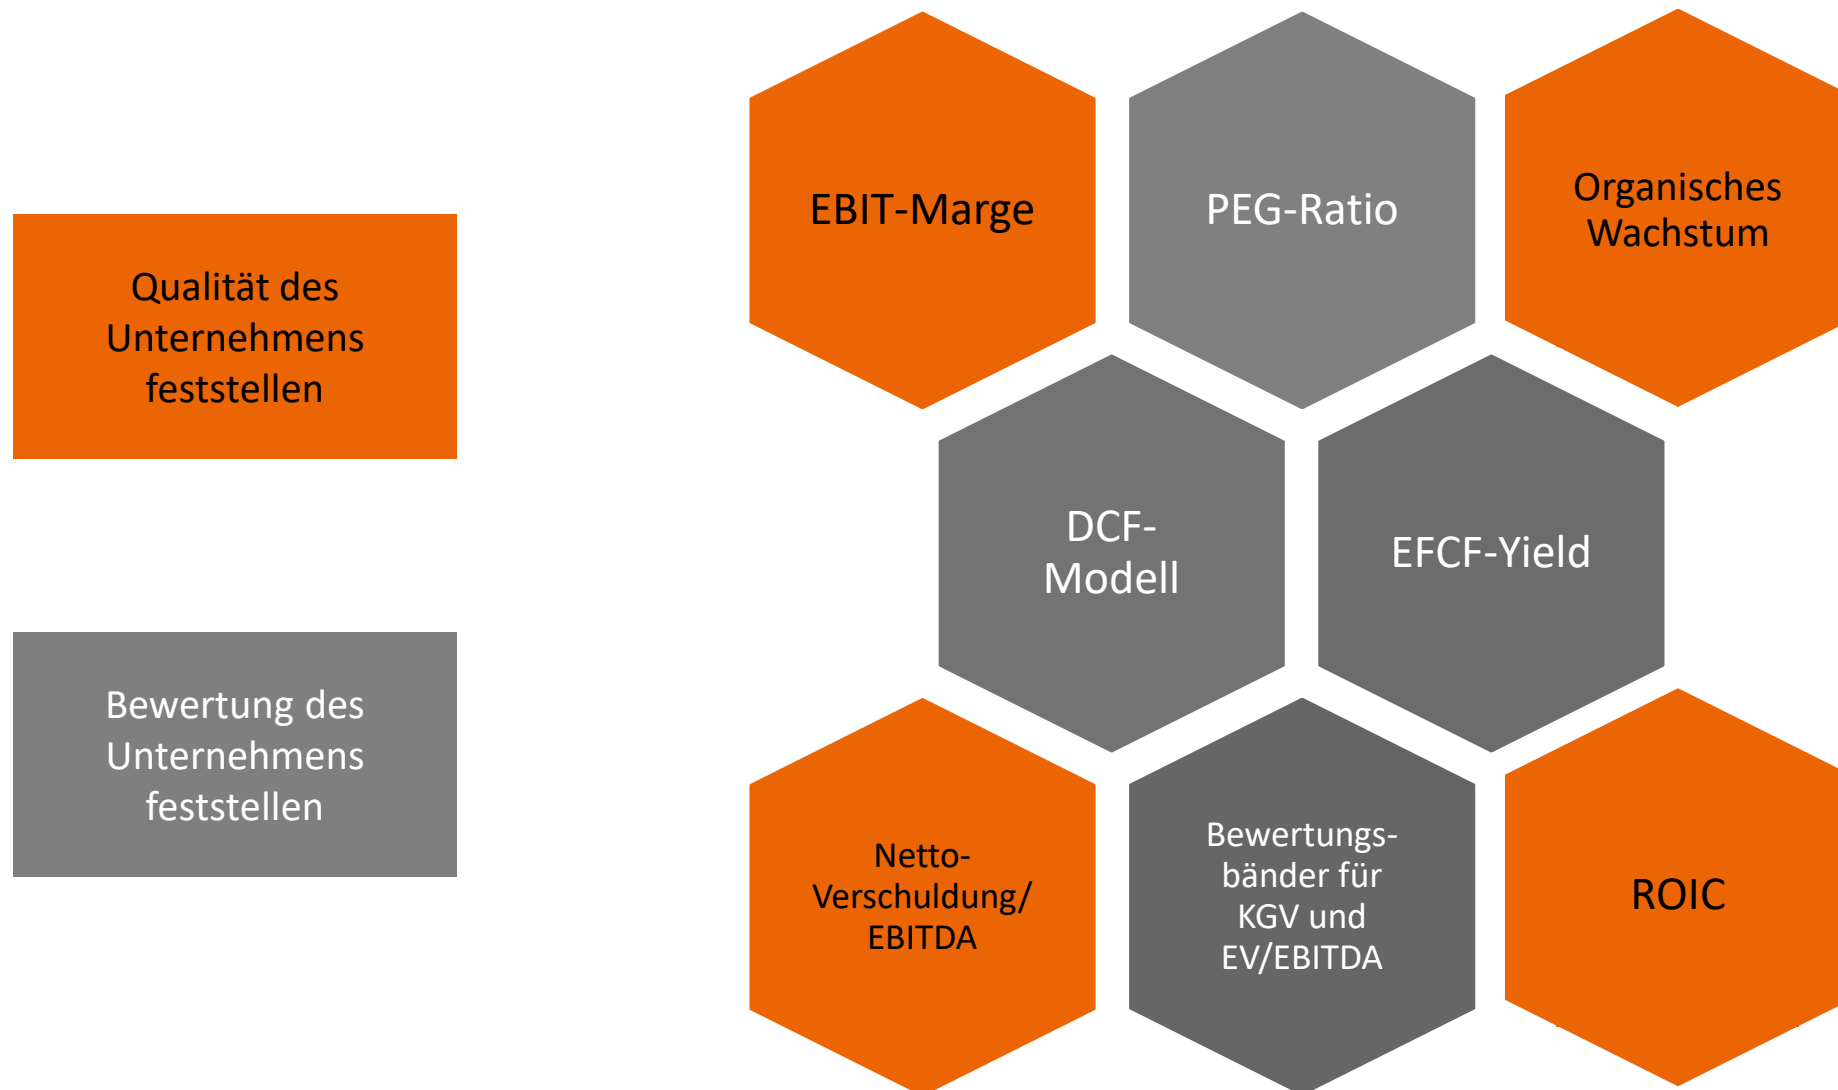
Qualität des Unternehmens feststellen

Bewertung des Unternehmens feststellen

EBIT-Marge

PEG-Ratio

Organisches Wachstum

DCF-Modell

EFCF-Yield

Netto-Verschuldung/ EBITDA

Bewertungsbänder für KGV und EV/EBITDA

ROIC